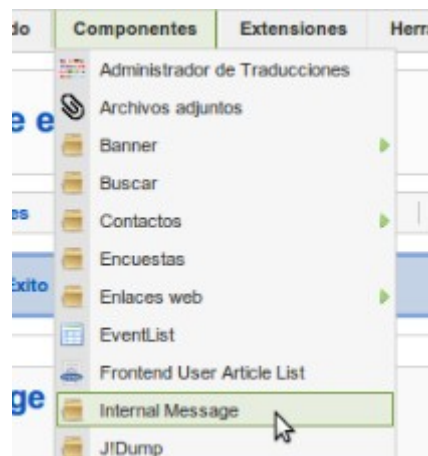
do | Componentes | Extensiones | Herra

Administrador de Traducciones
Archivos adjuntos
Banner
Buscar
Contactos
Encuestas
Enlaces web
EventList
Frontend User Article List
Internal Message
J!Dump

e e
es
Éxito
ge